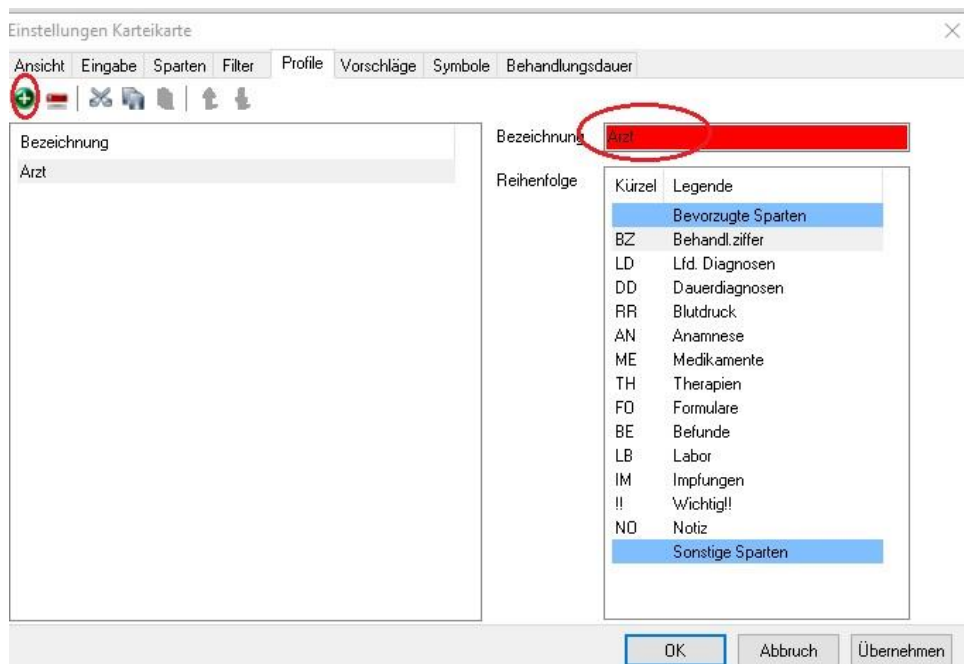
Einstellungen Karteikarte

Ansicht Eingabe Sparten Filter Profile Vorschläge Symbole Behandlungsdauer

Bezeichnung
Arzt

Bezeichnung Arzt

Reihenfolge

| Kürzel | Legende |
|---|---|
| | Bevorzugte Sparten |
| BZ | Behandl.ziffer |
| LD | Lfd. Diagnosen |
| DD | Dauerdiagnosen |
| RR | Blutdruck |
| AN | Anamnese |
| ME | Medikamente |
| TH | Therapien |
| FO | Formulare |
| BE | Befunde |
| LB | Labor |
| IM | Impfungen |
| !! | Wichtig!! |
| NO | Notiz |
| | Sonstige Sparten |

OK Abbruch Übernehmen